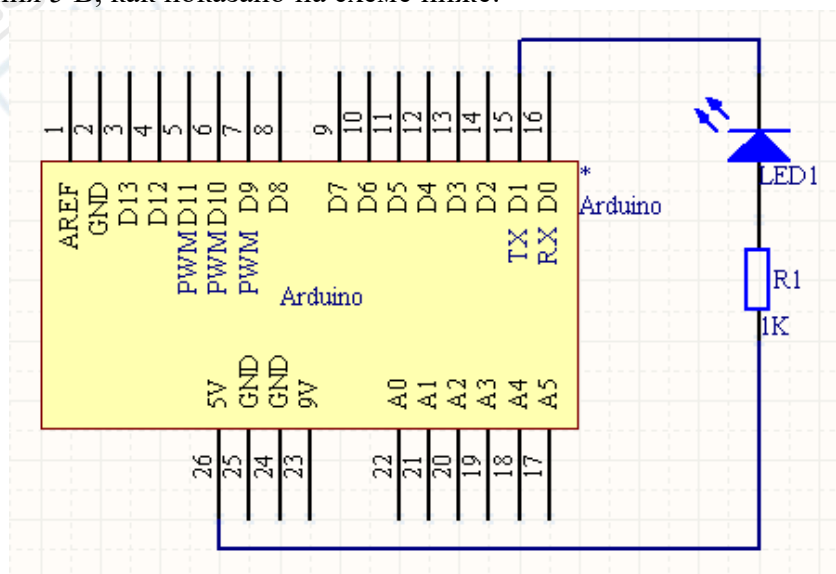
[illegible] 5 В, как показано на схеме ниже.

1 2 3 4 5 6 7 8 9 10 11 12 13 14 15 16

AREF GND D13 D12 PWM D11 PWM D10 PWM D9 D8 D7 D6 D5 D4 D3 D2 TX D1 RX D0

*
Arduino

Arduino

LED1

R1
1K

5V GND GND 9V A0 A1 A2 A3 A4 A5

26 25 24 23 22 21 20 19 18 17